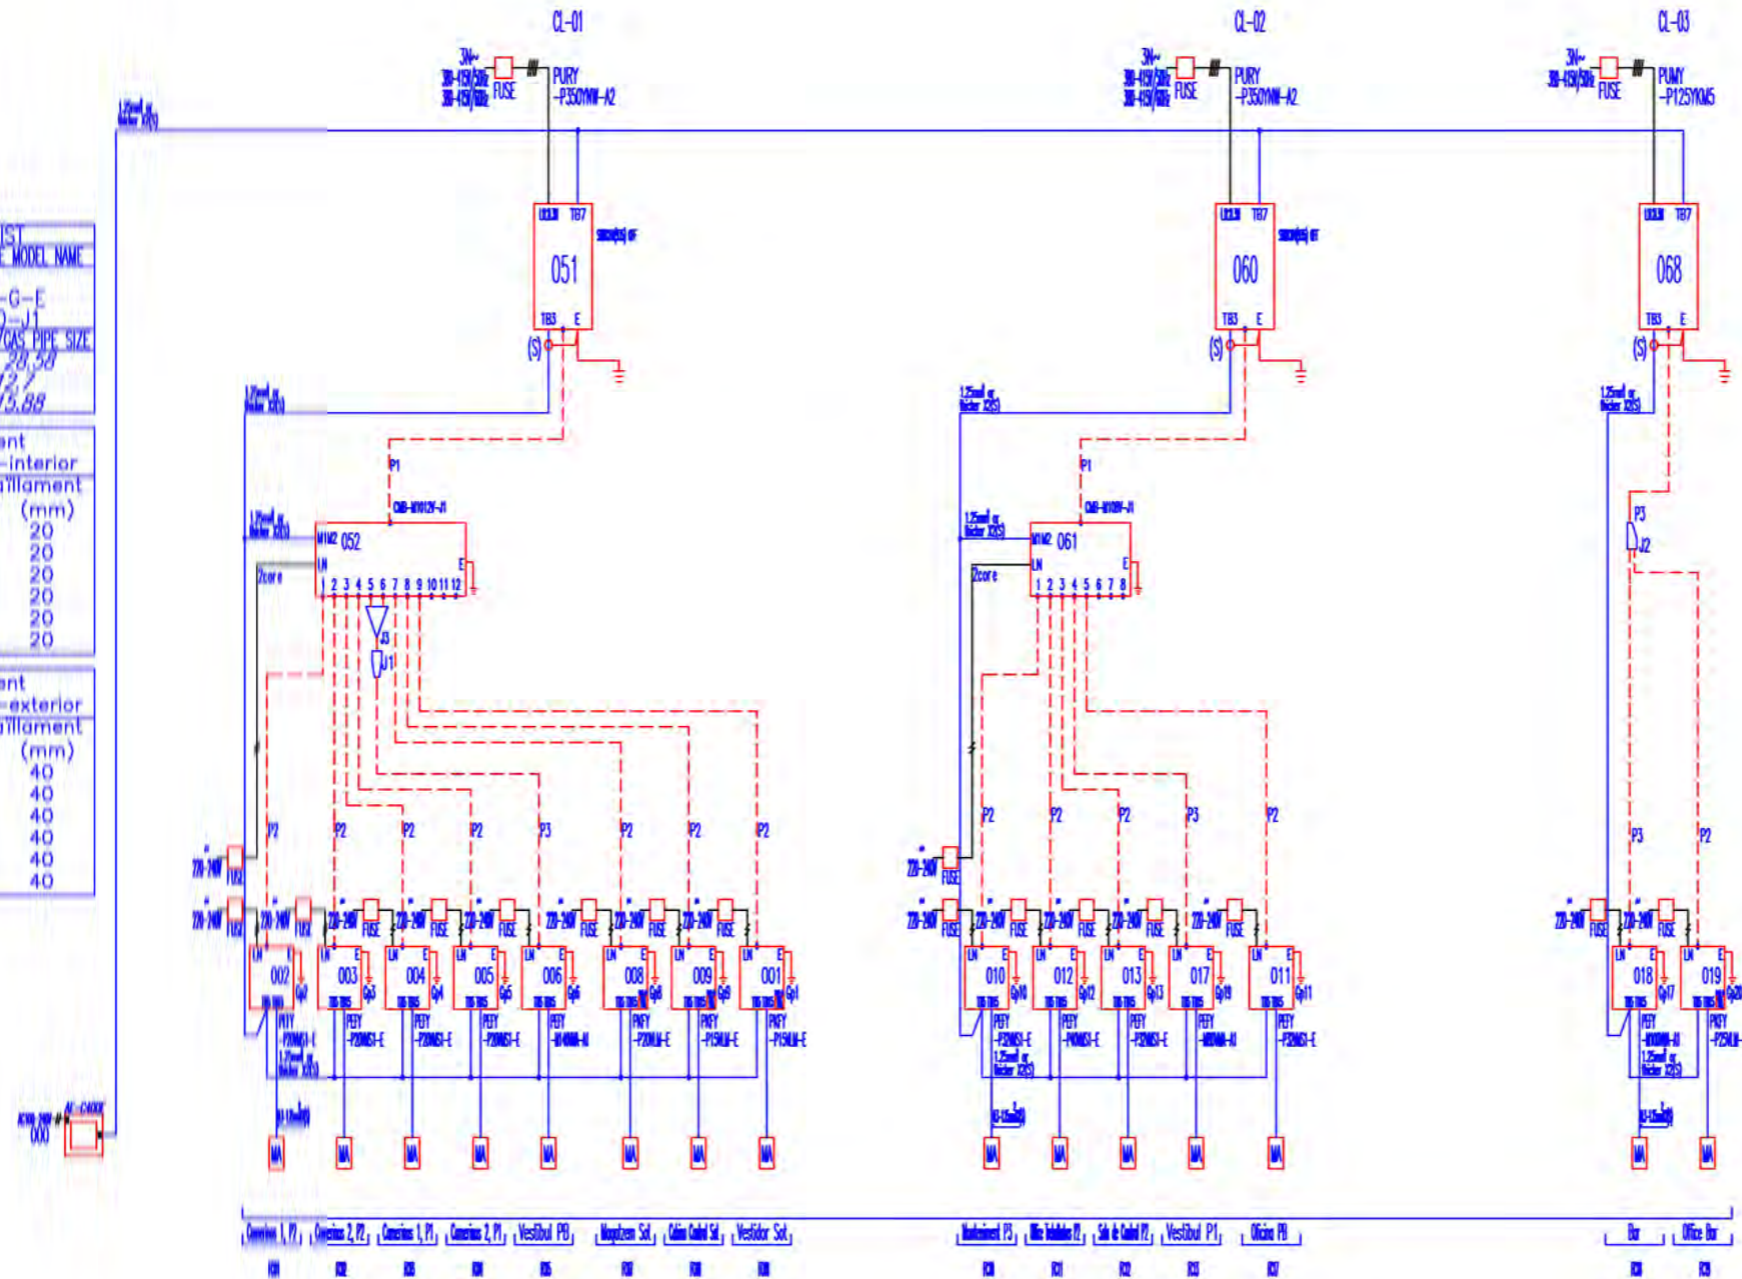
CL-01

CL-02

CL-03

3N~ FUSE PURY -P350YNW-A2

3N~ FUSE PURY -P350YNW-A2

3N~ FUSE PUMY -P125YKM5

051

060

068

TB3 E

(S)

052

061

P1

P1

P3

J2

J3

J1

2core

2core

IST
E MODEL NAME

-G-E
D-J1
/GAS PIPE SIZE
28,58
12,7
15,88

ent
-interior
aillament
(mm)
20
20
20
20
20
20

ent
-exterior
aillament
(mm)
40
40
40
40
40
40

P2 P2 P2 P2 P3 P2 P2 P2

P2 P2 P2 P3 P2

P3 P2

FUSE

002 003 004 005 006 008 009 001

010 012 013 017 011

018 019

MA MA MA MA MA MA MA MA MA

MA MA MA MA MA

MA MA

000

Camerinos 1, P1 | Camerinos 2, P2 | Camerinos 1, P1 | Camerinos 2, P1 | Vestíbul PB | Magatzem Sot. | Cabina Control Sot. | Vestidor Sot.

Manteniment P3 | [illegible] | Sala de Control P2 | Vestíbul P1 | Oficina PB

Bar | Office Bar